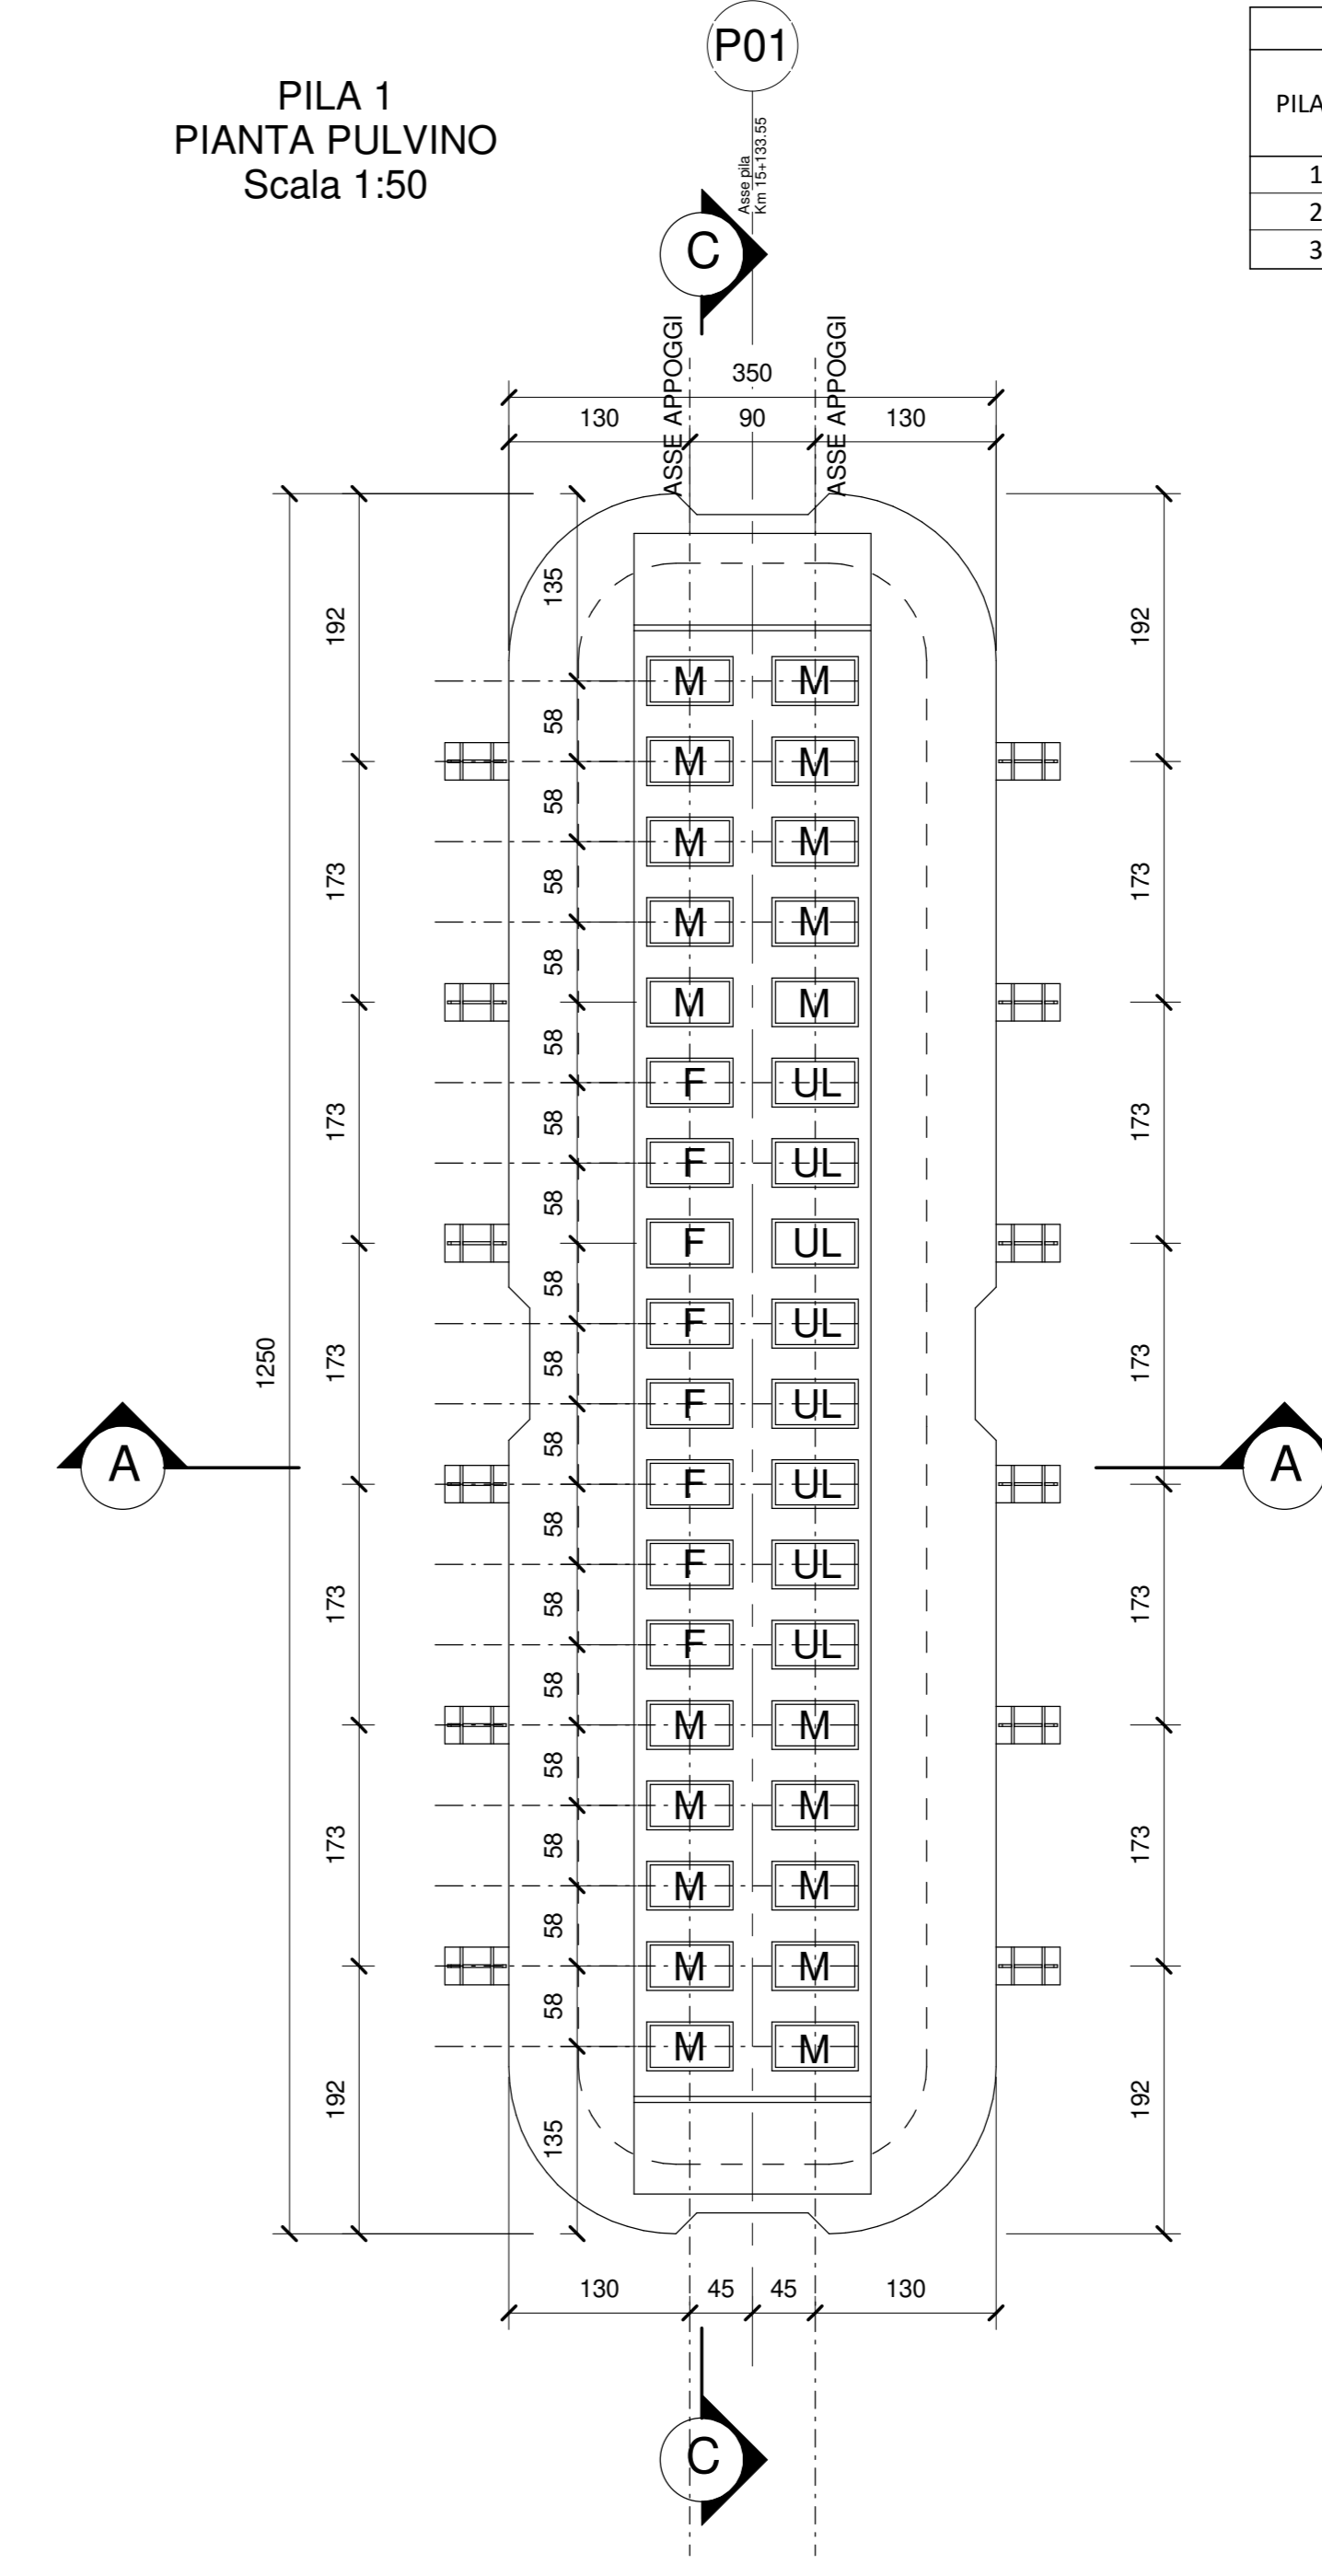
PILA 1
PIANTA PULVINO
Scala 1:50

P01

Asse pila
Km 15+133.55

C

PILA
1
2
3

ASSE APPOGGI
ASSE APPOGGI

350
130 90 130

192
173
173
173
173
173
192
1250

135
58
58
58
58
58
58
58
58
58
58
58
58
58
58
58
58
135

192
173
173
173
173
173
192

M M
M M
M M
M M
M M
F UL
F UL
F UL
F UL
F UL
F UL
F UL
F UL
M M
M M
M M
M M
M M

A
A

130 45 45 130

C